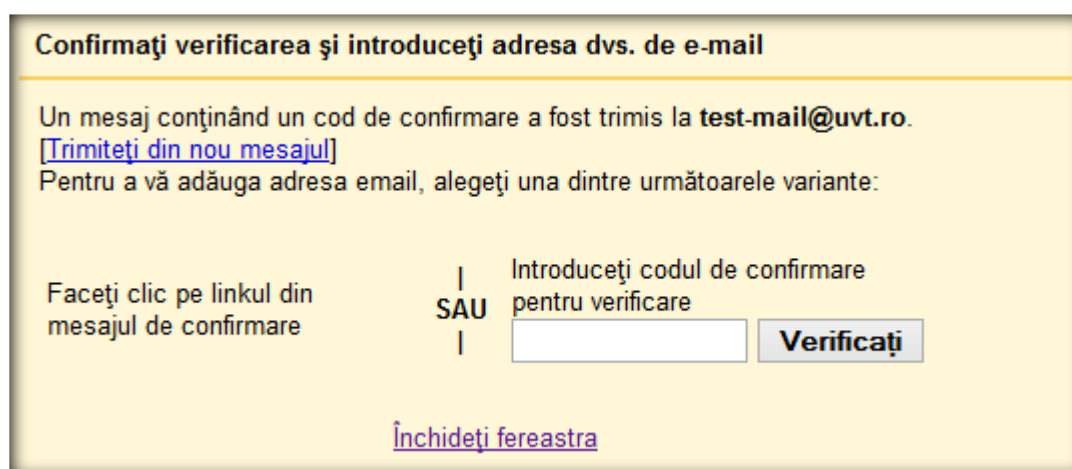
Confirmaţi verificarea şi introduceţi adresa dvs. de e-mail

Un mesaj conţinând un cod de confirmare a fost trimis la **test-mail@uvt.ro**. [Trimiteţi din nou mesajul]
Pentru a vă adăuga adresa email, alegeţi una dintre următoarele variante:

Faceţi clic pe linkul din mesajul de confirmare

|
SAU
|

Introduceţi codul de confirmare pentru verificare

Verificaţi

Închideţi fereastra